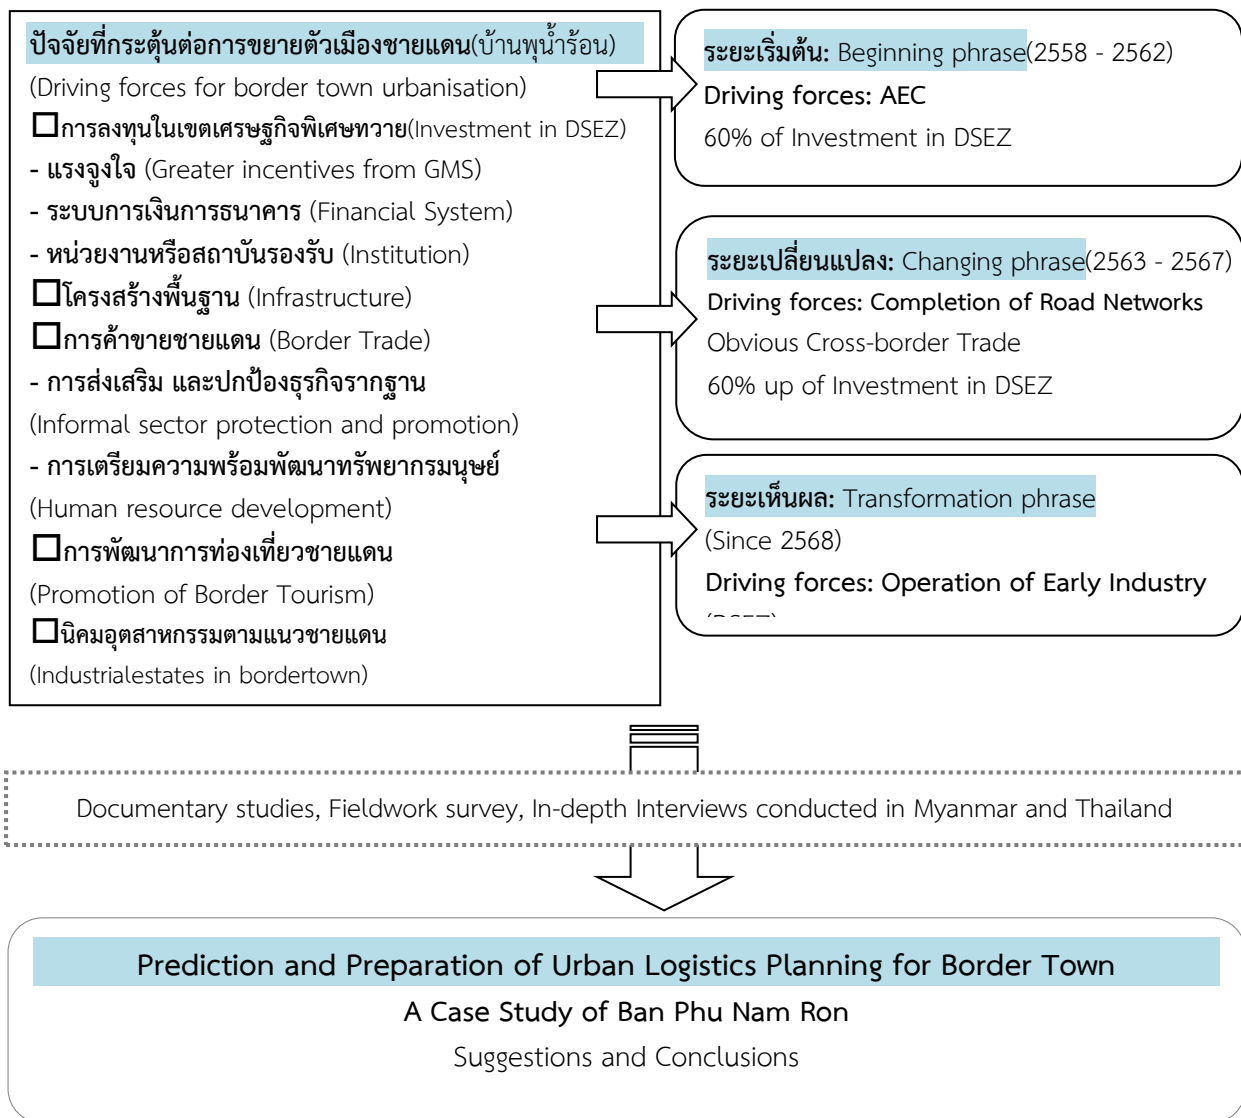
ปัจจัยที่กระตุ้นต่อการขยายตัวเมืองชายแดน(บ้านพุน้ำร้อน)
(Driving forces for border town urbanisation)
☐การลงทุนในเขตเศรษฐกิจพิเศษทวาย(Investment in DSEZ)
- แรงจูงใจ (Greater incentives from GMS)
- ระบบการเงินการธนาคาร (Financial System)
- หน่วยงานหรือสถาบันรองรับ (Institution)
☐โครงสร้างพื้นฐาน (Infrastructure)
☐การค้าขายชายแดน (Border Trade)
- การส่งเสริม และปกป้องธุรกิจรากฐาน
(Informal sector protection and promotion)
- การเตรียมความพร้อมพัฒนาทรัพยากรมนุษย์
(Human resource development)
☐การพัฒนาการท่องเที่ยวชายแดน
(Promotion of Border Tourism)
☐นิคมอุตสาหกรรมตามแนวชายแดน
(Industrialestates in bordertown)

ระยะเริ่มต้น: Beginning phrase(2558 - 2562)
Driving forces: AEC
60% of Investment in DSEZ

ระยะเปลี่ยนแปลง: Changing phrase(2563 - 2567)
Driving forces: Completion of Road Networks
Obvious Cross-border Trade
60% up of Investment in DSEZ

ระยะเห็นผล: Transformation phrase
(Since 2568)
Driving forces: Operation of Early Industry
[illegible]

Documentary studies, Fieldwork survey, In-depth Interviews conducted in Myanmar and Thailand

Prediction and Preparation of Urban Logistics Planning for Border Town
A Case Study of Ban Phu Nam Ron
Suggestions and Conclusions